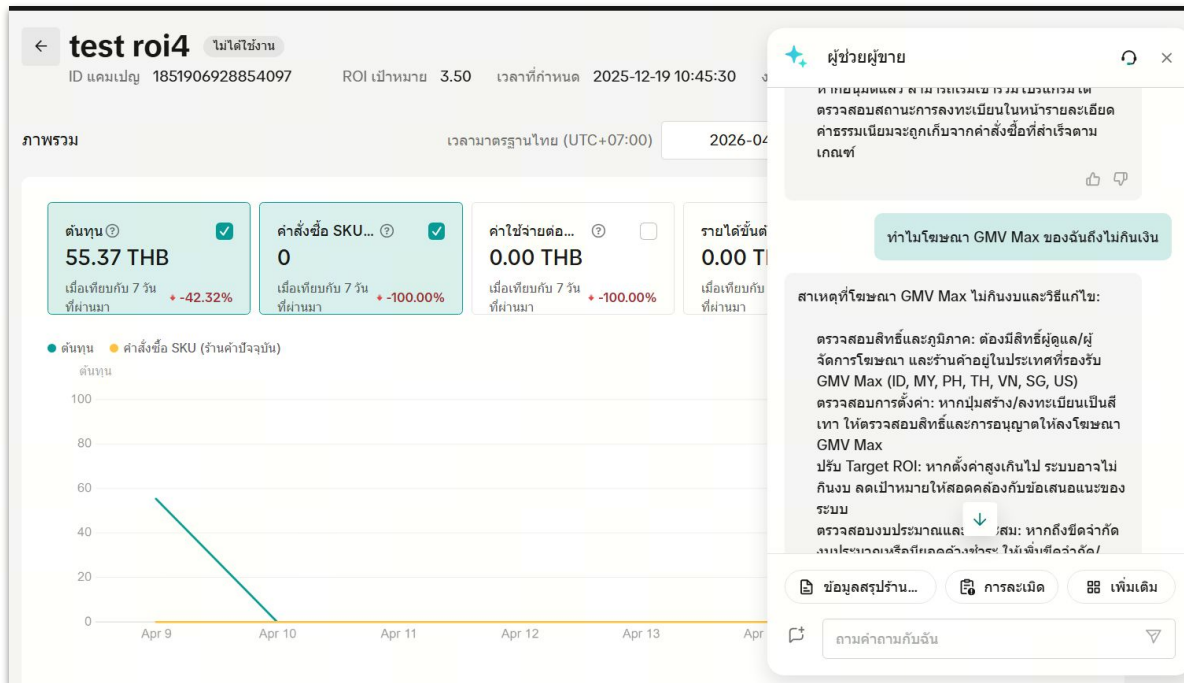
← test roi4 ไม่ได้ใช้งาน

ID แคมเปญ 1851906928854097 ROI เป้าหมาย 3.50 เวลาที่กำหนด 2025-12-19 10:45:30 ง

ภาพรวม

เวลามาตรฐานไทย (UTC+07:00) 2026-04

ต้นทุน ⓘ
55.37 THB
เมื่อเทียบกับ 7 วันที่ผ่านมา -42.32%

คำสั่งซื้อ SKU... ⓘ
0
เมื่อเทียบกับ 7 วันที่ผ่านมา -100.00%

ค่าใช้จ่ายต่อ... ⓘ
0.00 THB
เมื่อเทียบกับ 7 วันที่ผ่านมา -100.00%

รายได้ขั้นต่
0.00 T
เมื่อเทียบกับ ที่ผ่านมา

● ต้นทุน ● คำสั่งซื้อ SKU (ร้านค้าปัจจุบัน)

ต้นทุน
100
80
60
40
20
0
Apr 9 Apr 10 Apr 11 Apr 12 Apr 13 Apr

ผู้ช่วยผู้ขาย

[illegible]
ตรวจสอบสถานะการลงทะเบียนในหน้ารายละเอียด
ค่าธรรมเนียมจะถูกเก็บจากคำสั่งซื้อที่สำเร็จตามเกณฑ์

ทำไมโฆษณา GMV Max ของฉันถึงไม่กินเงิน

สาเหตุที่โฆษณา GMV Max ไม่กินงบและวิธีแก้ไข:

ตรวจสอบสิทธิ์และภูมิภาค: ต้องมีสิทธิ์ผู้ดูแล/ผู้จัดการโฆษณา และร้านค้าอยู่ในประเทศที่รองรับ GMV Max (ID, MY, PH, TH, VN, SG, US)
ตรวจสอบการตั้งค่า: หากปุ่มสร้าง/ลงทะเบียนเป็นสีเทา ให้ตรวจสอบสิทธิ์และการอนุญาตให้ลงโฆษณา GMV Max
ปรับ Target ROI: หากตั้งค่าสูงเกินไป ระบบอาจไม่กินงบ ลดเป้าหมายให้สอดคล้องกับข้อเสนอแนะของระบบ
ตรวจสอบงบประมาณและ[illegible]สม: หากถึงขีดจำกัด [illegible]

ข้อมูลสรุปร้าน... การละเมิด เพิ่มเติม

ถามคำถามกับฉัน